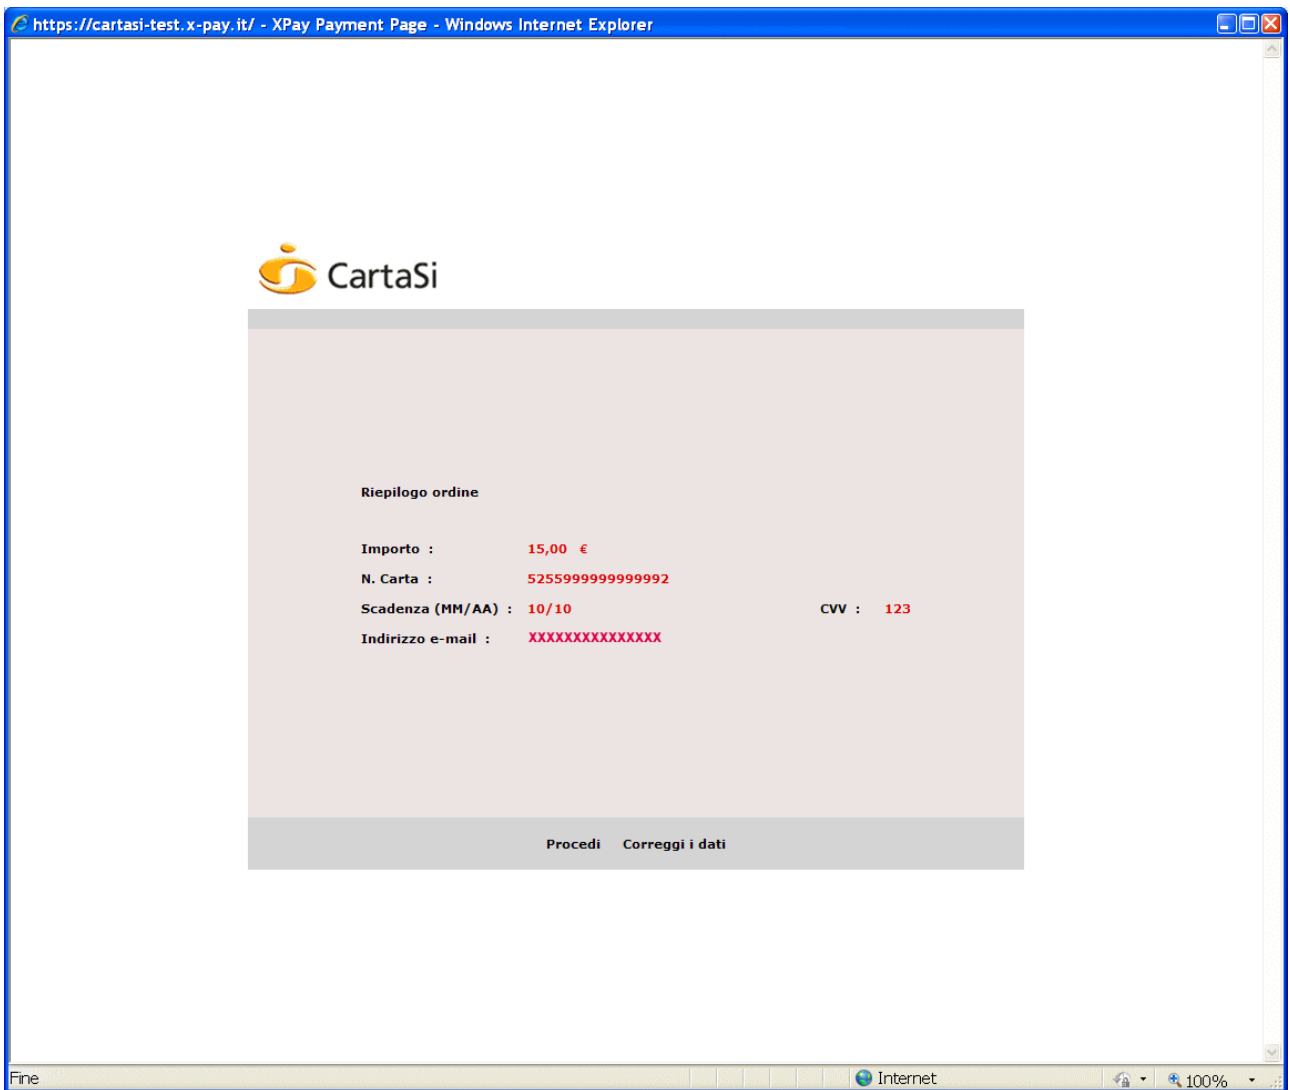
https://cartasi-test.x-pay.it/ - XPay Payment Page - Windows Internet Explorer

CartaSi

Riepilogo ordine

Importo : 15,00 €
N. Carta : 5255999999999992
Scadenza (MM/AA) : 10/10 CVV : 123
Indirizzo e-mail : XXXXXXXXXXXXXXX

Procedi Correggi i dati

Fine
Internet
100%